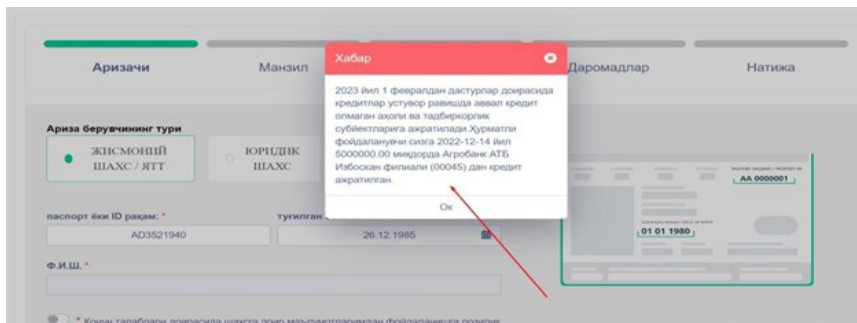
Аризачи

Манзил

Даромадлар

Натижа

Хабар

2023 йил 1 февралдан дастурлар доирасида кредитлар устувор равишда аввал кредит олмаган аҳоли ва тадбиркорлик субъектларига ажратилади.Ҳурматли фойдаланувчи сизга 2022-12-14 йил 5000000.00 миқдорда Агробанк АТБ Избоскан филиали (00045) дан кредит ажратилган.

Ок

Ариза берувчининг тури

ЖИСМОНИЙ ШАХС / ЯТТ

ЮРИДИК ШАХС

паспорт ёки ID рақам: *

AD3521940

туғилган

26.12.1985

Ф.И.Ш. *

AA 0000001

01 01 1980

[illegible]